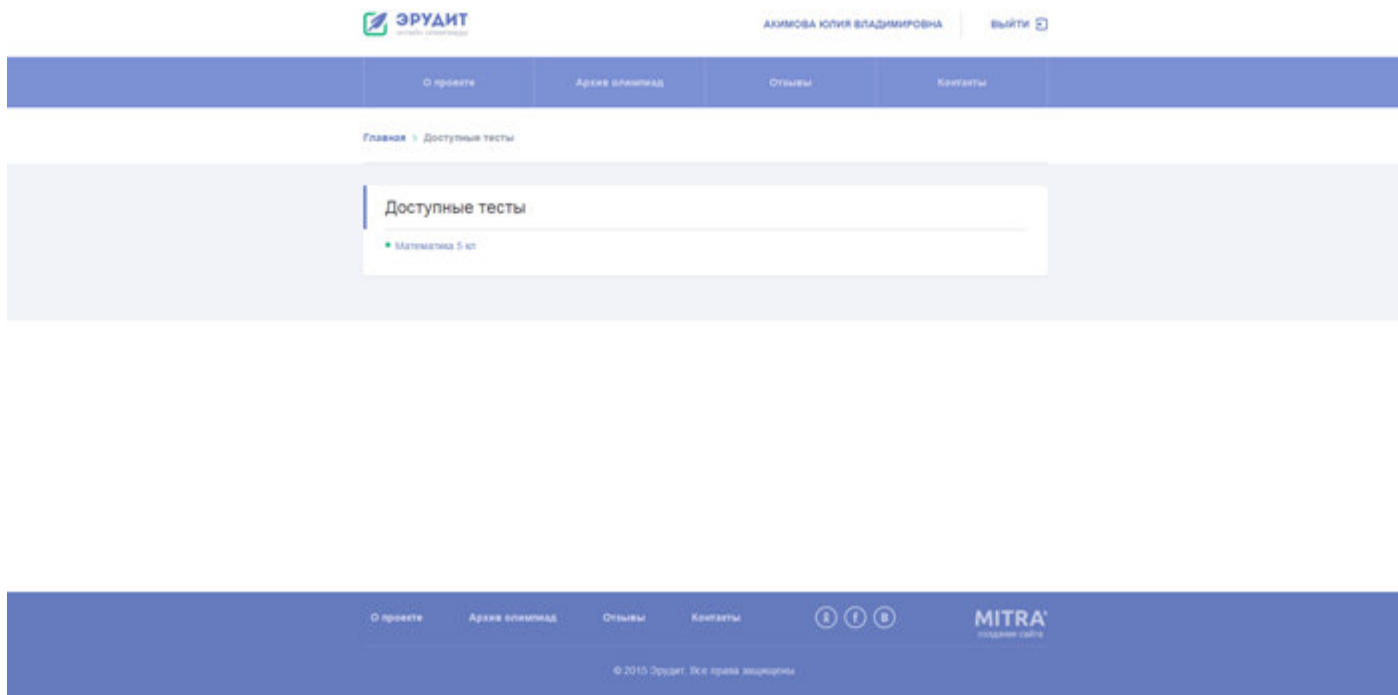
ЭРУДИТ
онлайн олимпиады

АКИМОВА ЮЛИЯ ВЛАДИМИРОВНА

ВЫЙТИ

О проекте | Архив олимпиад | Отзывы | Контакты

Главная > Доступные тесты

Доступные тесты

• Математика 5 кл

О проекте | Архив олимпиад | Отзывы | Контакты

MITRA
создание сайта

© 2015 Эрудит. Все права защищены